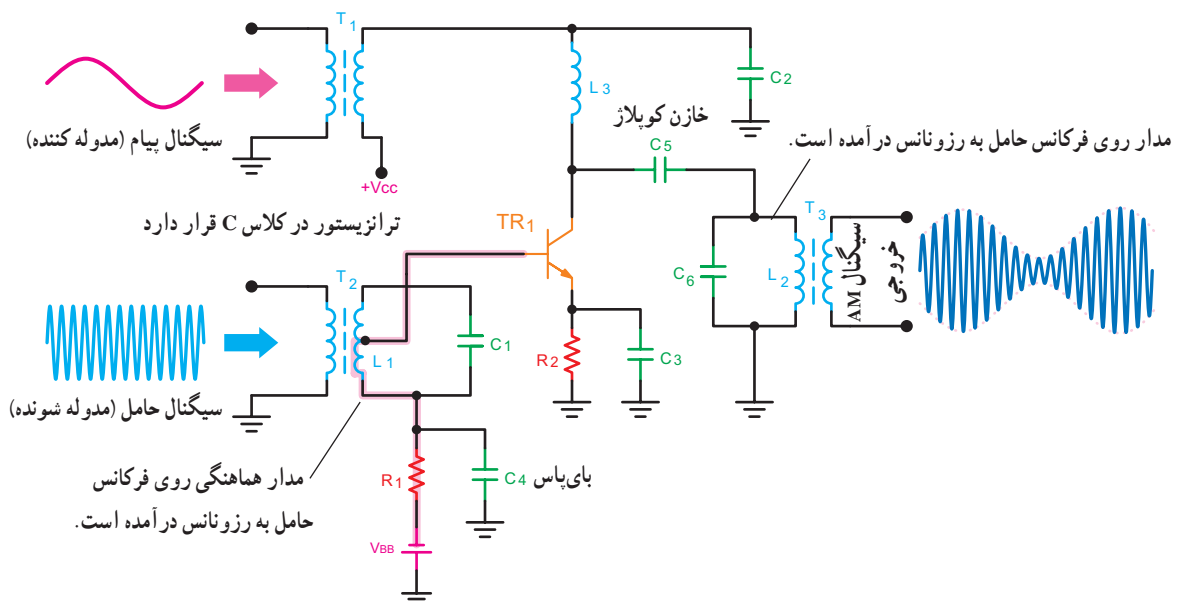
T1

سیگنال پیام (مدوله کننده)

+Vcc

L3

C2

خازن کوپلاژ

C5

مدار روی فرکانس حامل به رزونانس درآمده است.

ترانزیستور در کلاس C قرار دارد

TR1

T3

C6

L2

سیگنال AM خروجی

T2

L1

C1

سیگنال حامل (مدوله شونده)

R2

C3

R1

C4

بای‌پاس

مدار هماهنگی روی فرکانس حامل به رزونانس درآمده است.

VBB